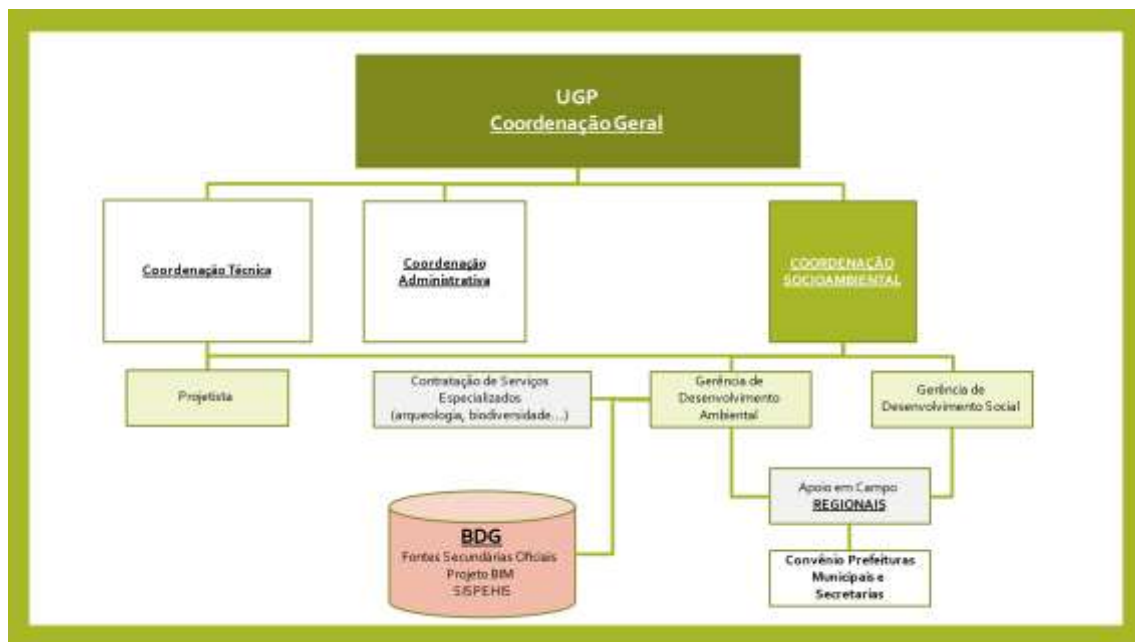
UGP
Coordenação Geral

Coordenação Técnica

Coordenação Administrativa

COORDENAÇÃO SOCIOAMBIENTAL

Projetista

Contratação de Serviços Especializados (arqueologia, biodiversidade...)

Gerência de Desenvolvimento Ambiental

Gerência de Desenvolvimento Social

Apoio em Campo
REGIONAIS

Convênio Prefeituras Municipais e Secretarias

BDG
Fontes Secundárias Oficiais
Projeto BIM
SISPEHIS